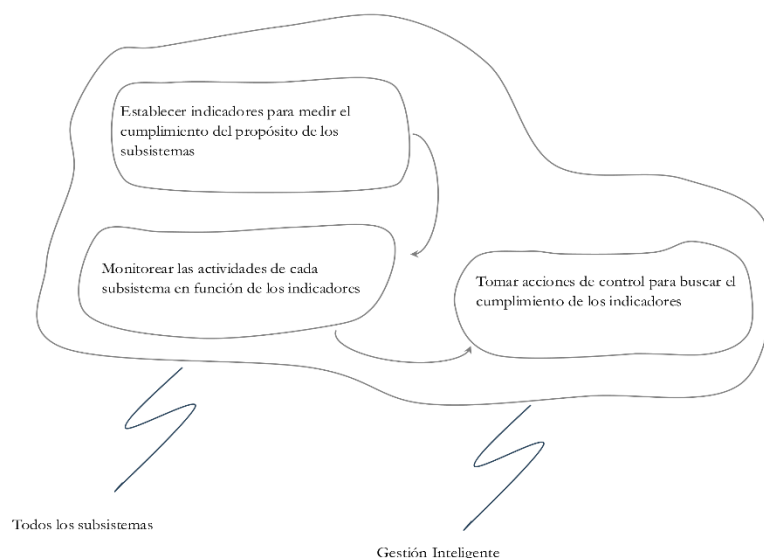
Establecer indicadores para medir el cumplimiento del propósito de los subsistemas

Monitorear las actividades de cada subsistema en función de los indicadores

Tomar acciones de control para buscar el cumplimiento de los indicadores

Todos los subsistemas

Gestión Inteligente